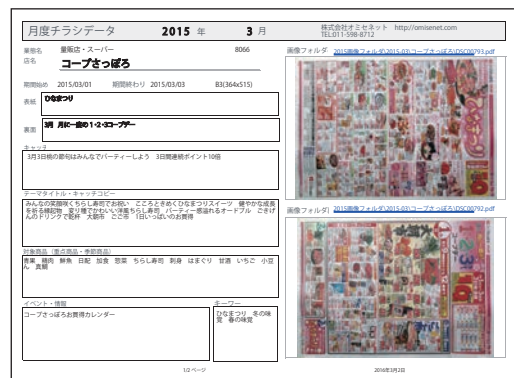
月度チラシデータ　2015 年　3 月

株式会社オミセネット http://omisenet.com
TEL:011-598-8712

業態名　量販店・スーパー　8066
店名　コープさっぽろ

期間始め　2015/03/01　期間終わり　2015/03/03　B3(364x515)

表紙　ひなまつり

裏面　3月　月に一度の1・2・3コープデー

キャッチ
3月3日桃の節句はみんなでパーティーしよう　3日間連続ポイント10倍

テーマタイトル・キャッチコピー
みんなの笑顔咲くちらし寿司でお祝い　こころときめくひなまつりスイーツ　健やかな成長を祈る縁起物　愛り種でかわいい洋風ちらし寿司　パーティー感溢れるオードブル　ごきげんのドリンクで乾杯　大処市　ここ市　1日いっぱいのお買得

対象商品（重点商品・季節商品）
青果　精肉　鮮魚　日配　加食　惣菜　ちらし寿司　刺身　はまぐり　甘酒　いちご　小豆ん　真鯛

イベント・情報
コープさっぽろお買得カレンダー

キーワード
ひなまつり　冬の味覚　春の味覚

画像フォルダ　2015画像フォルダ\2015-03\コープさっぽろ\DSC00793.pdf

画像フォルダ　2015画像フォルダ\2015-03\コープさっぽろ\DSC00792.pdf

1/2 ページ

2016年3月2日